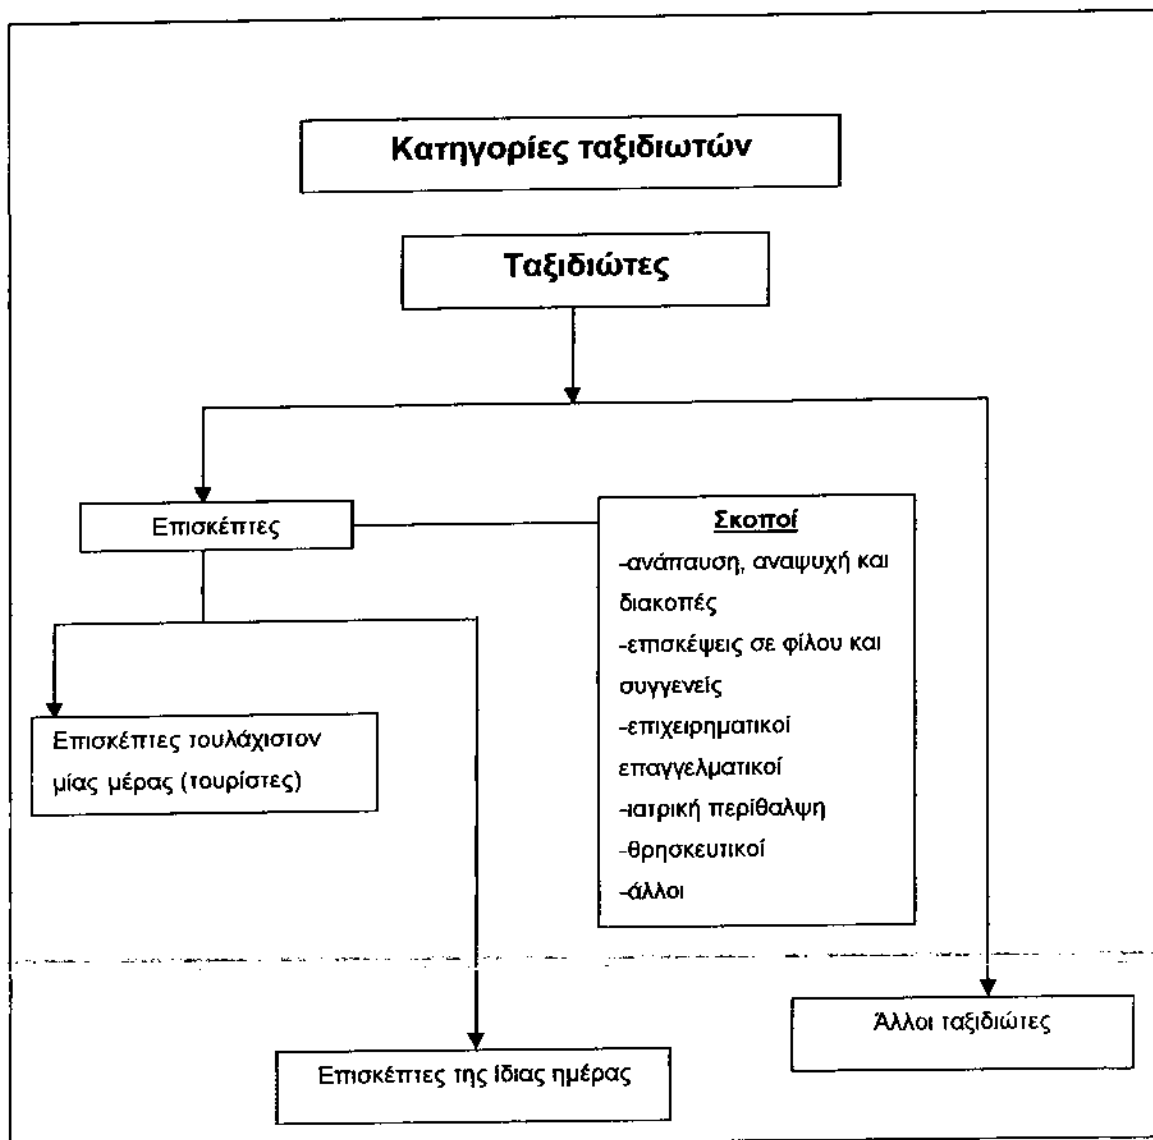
Κατηγορίες ταξιδιωτών

Ταξιδιώτες

Επισκέπτες

Σκοποί
-ανάπαυση, αναψυχή και διακοπές
-επισκέψεις σε φίλου και συγγενείς
-επιχειρηματικοί επαγγελματικοί
-ιατρική περίθαλψη
-θρησκευτικοί
-άλλοι

Επισκέπτες τουλάχιστον μίας μέρας (τουρίστες)

Επισκέπτες της ίδιας ημέρας

Άλλοι ταξιδιώτες